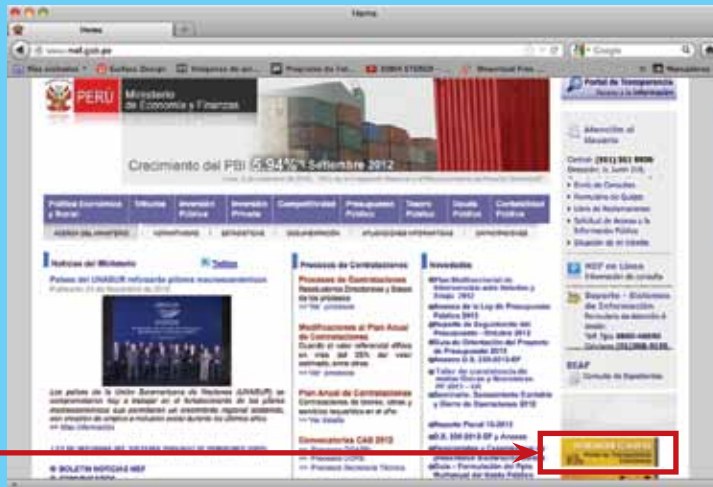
Home

Home

www.mef.gob.pe

Google

Más visitados

PERU Ministerio de Economía y Finanzas

Portal de Transparencia

Crecimiento del PBI 5.94% Setiembre 2012

Atención al Usuario

Central: (511) 311 5930

Política Económica y Social

Tributos

Inversión Pública

Inversión Privada

Competitividad

Presupuesto Público

Tesoro Público

Deuda Pública

Contabilidad Pública

Noticias del Ministerio

Twitter

Países del UNASUR refuerzan pilares macroeconómicos

Procesos de Contrataciones

Novedades

Modificaciones al Plan Anual de Contrataciones

Plan Anual de Contrataciones

Convocatoria CAS 2012

MEF en Línea

Reporte - Sistemas de Información

SEACE

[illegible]